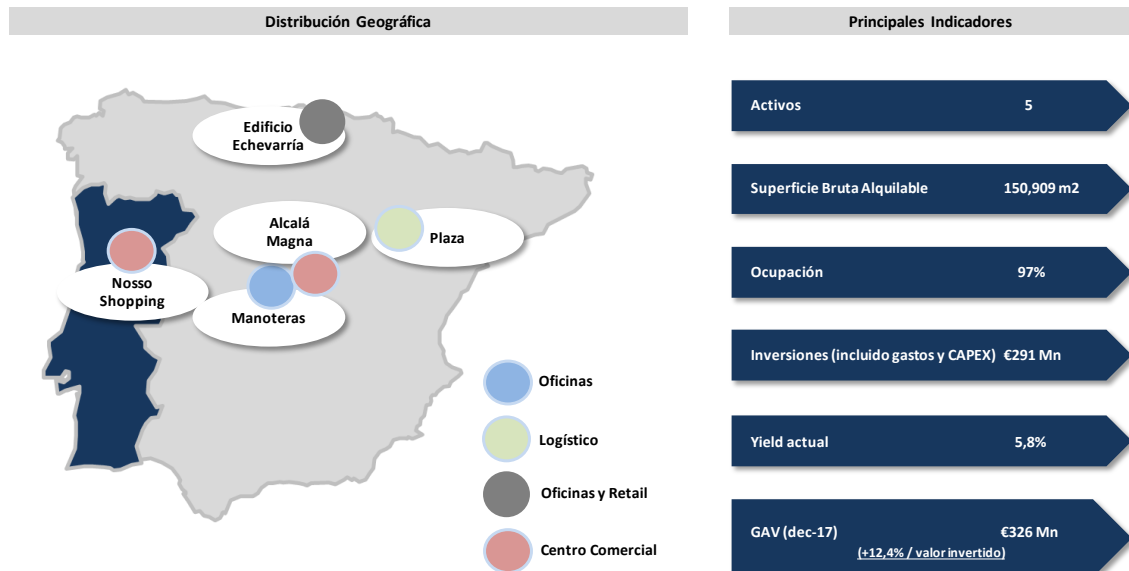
Distribución Geográfica

Edificio Echevarría

Alcalá Magna

Plaza

Nosso Shopping

Manoteras

Oficinas

Logístico

Oficinas y Retail

Centro Comercial

Principales Indicadores

| | |
|---|---|
| Activos | 5 |
| Superficie Bruta Alquilable | 150,909 m2 |
| Ocupación | 97% |
| Inversiones (incluido gastos y CAPEX) | €291 Mn |
| Yield actual | 5,8% |
| GAV (dec-17) | €326 Mn (+12,4% / valor invertido) |